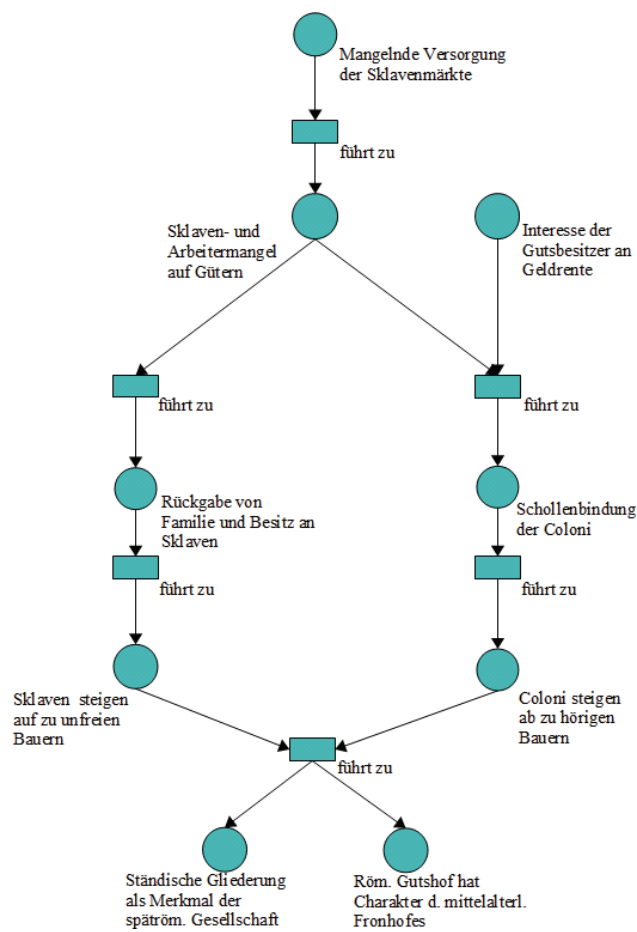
Mangelnde Versorgung der Sklavenmärkte

führt zu

Sklaven- und Arbeitermangel auf Gütern

Interesse der Gutsbesitzer an Geldrente

führt zu

führt zu

Rückgabe von Familie und Besitz an Sklaven

Schollenbindung der Coloni

führt zu

führt zu

Sklaven steigen auf zu unfreien Bauern

Coloni steigen ab zu hörigen Bauern

führt zu

Ständische Gliederung als Merkmal der spätröm. Gesellschaft

Röm. Gutshof hat Charakter d. mittelalterl. Fronhofes